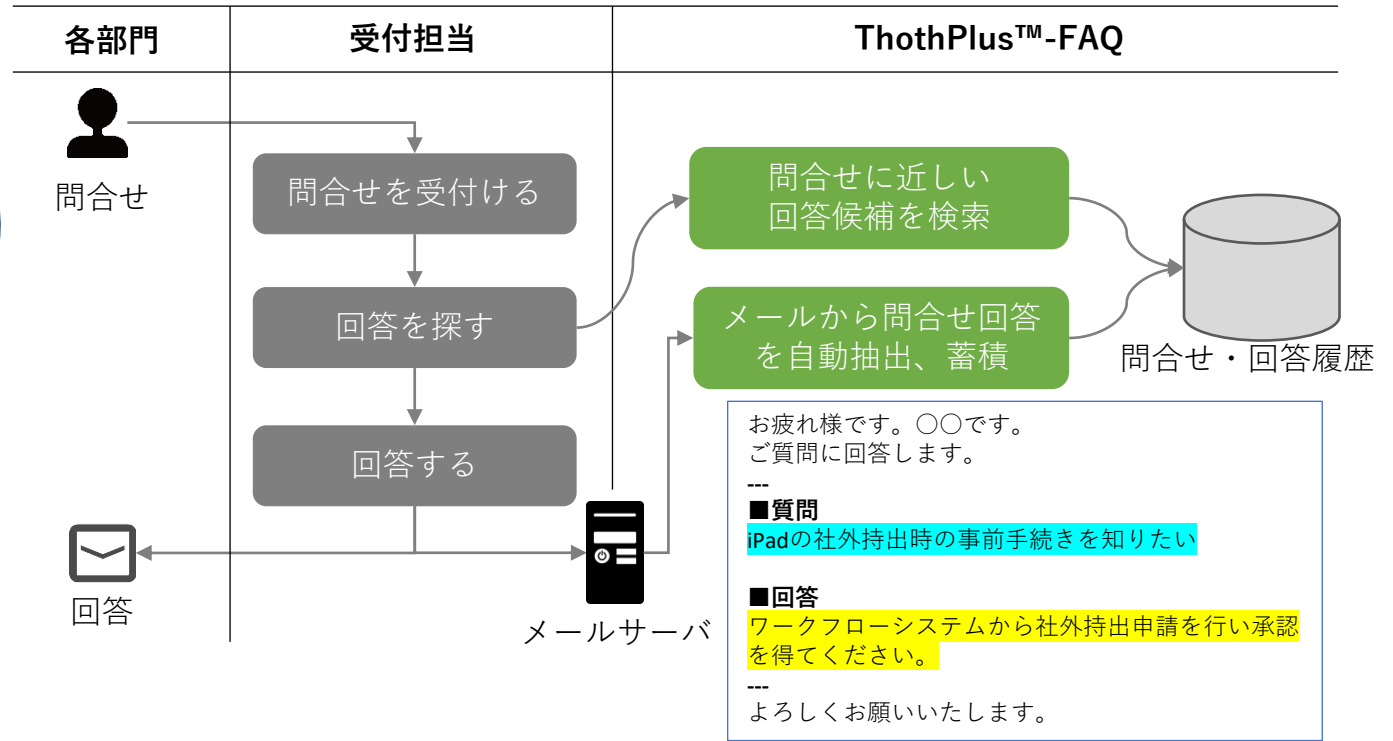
| 各部門 | 受付担当 | ThothPlus™-FAQ |
|---|---|---|

問合せ

問合せを受付ける

回答を探す

回答する

問合せに近しい回答候補を検索

メールから問合せ回答を自動抽出、蓄積

問合せ・回答履歴

回答

メールサーバ

お疲れ様です。○○です。
ご質問に回答します。
---
■質問
iPadの社外持出時の事前手続きを知りたい

■回答
ワークフローシステムから社外持出申請を行い承認を得てください。
---
よろしくお願いいたします。